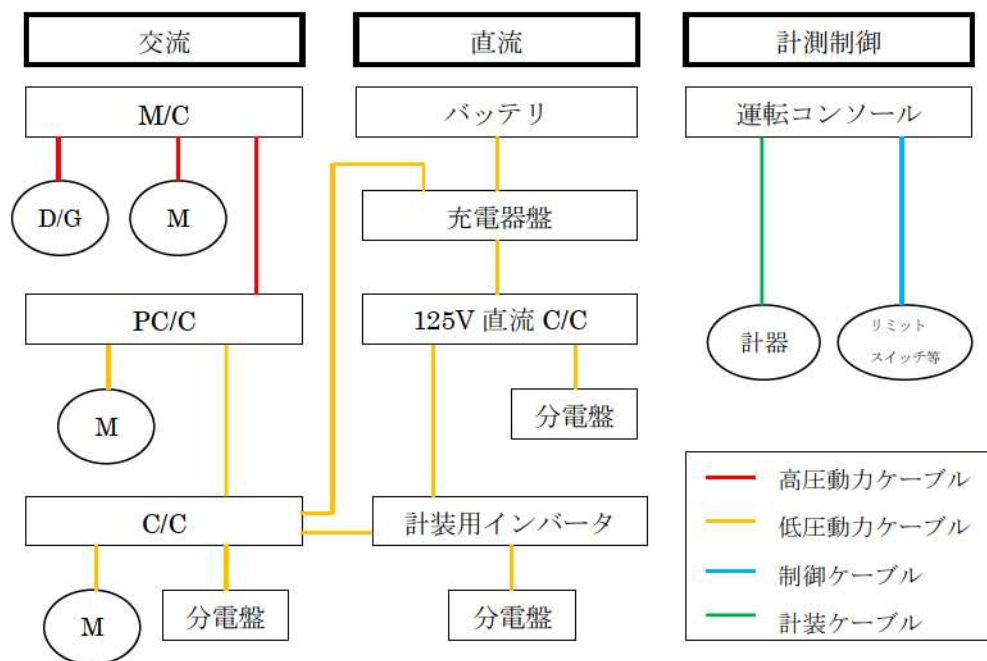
交流

M/C

D/G

M

PC/C

M

C/C

M

分電盤

直流

バッテリ

充電器盤

125V 直流 C/C

分電盤

計装用インバータ

分電盤

計測制御

運転コンソール

計器

リミット
スイッチ等

高圧動力ケーブル
低圧動力ケーブル
制御ケーブル
計装ケーブル